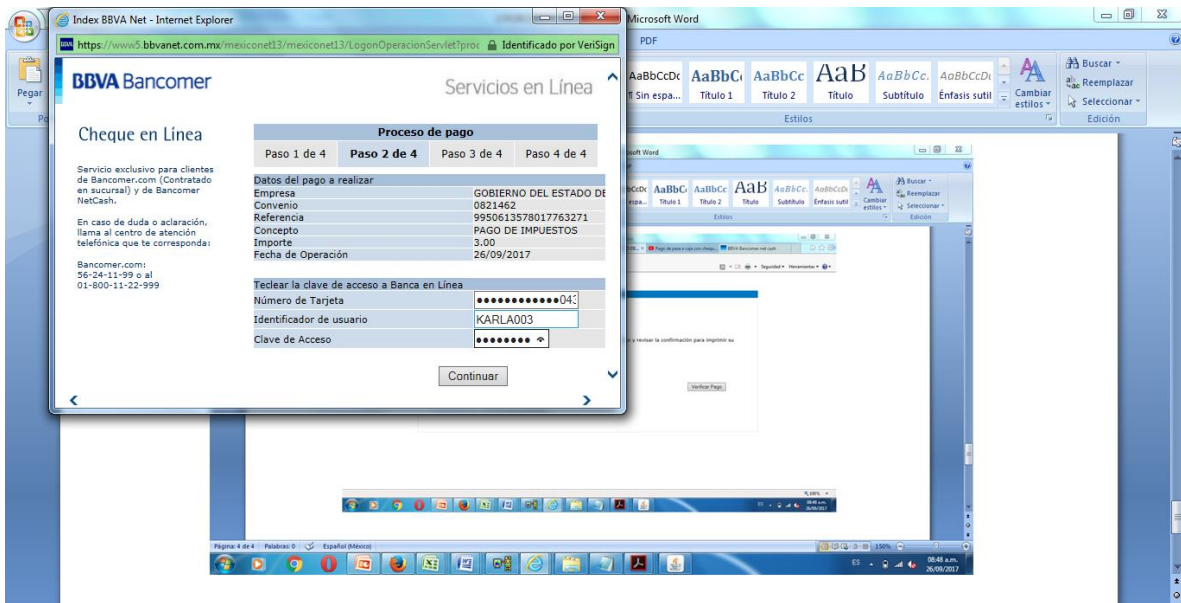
Index BBVA Net - Internet Explorer
https://www5.bbvanet.com.mx/mexiconet13/mexiconet13/LogonOperacionServlet?proc Identificado por VeriSign

BBVA Bancomer
Servicios en Línea

Cheque en Línea

Servicio exclusivo para clientes de Bancomer.com (Contratado en sucursal) y de Bancomer NetCash.

En caso de duda o aclaración, llama al centro de atención telefónica que te corresponda:

Bancomer.com:
56-24-11-99 o al
01-800-11-22-999

Proceso de pago

| Paso 1 de 4 | Paso 2 de 4 | Paso 3 de 4 | Paso 4 de 4 |
|---|---|---|---|

Datos del pago a realizar

| | |
|---|---|
| Empresa | GOBIERNO DEL ESTADO DE |
| Convenio | 0821462 |
| Referencia | 9950613578017763271 |
| Concepto | PAGO DE IMPUESTOS |
| Importe | 3.00 |
| Fecha de Operación | 26/09/2017 |

Teclear la clave de acceso a Banca en Línea

| | |
|---|---|
| Número de Tarjeta | ●●●●●●●●●●●●043 |
| Identificador de usuario | KARLA003 |
| Clave de Acceso | ●●●●●●●● |

Continuar

Microsoft Word
PDF
Pegar
AaBbCcDc ¶ Sin espa...
AaBbC Título 1
AaBbCc Título 2
AaB Título
AaBbCc. Subtítulo
AaBbCcDc Énfasis sutil
Cambiar estilos
Estilos
Buscar
Reemplazar
Seleccionar
Edición

Página: 4 de 4 Palabras: 0 Español (México)
150%
ES 08:48 a.m. 26/09/2017

Verificar Pago